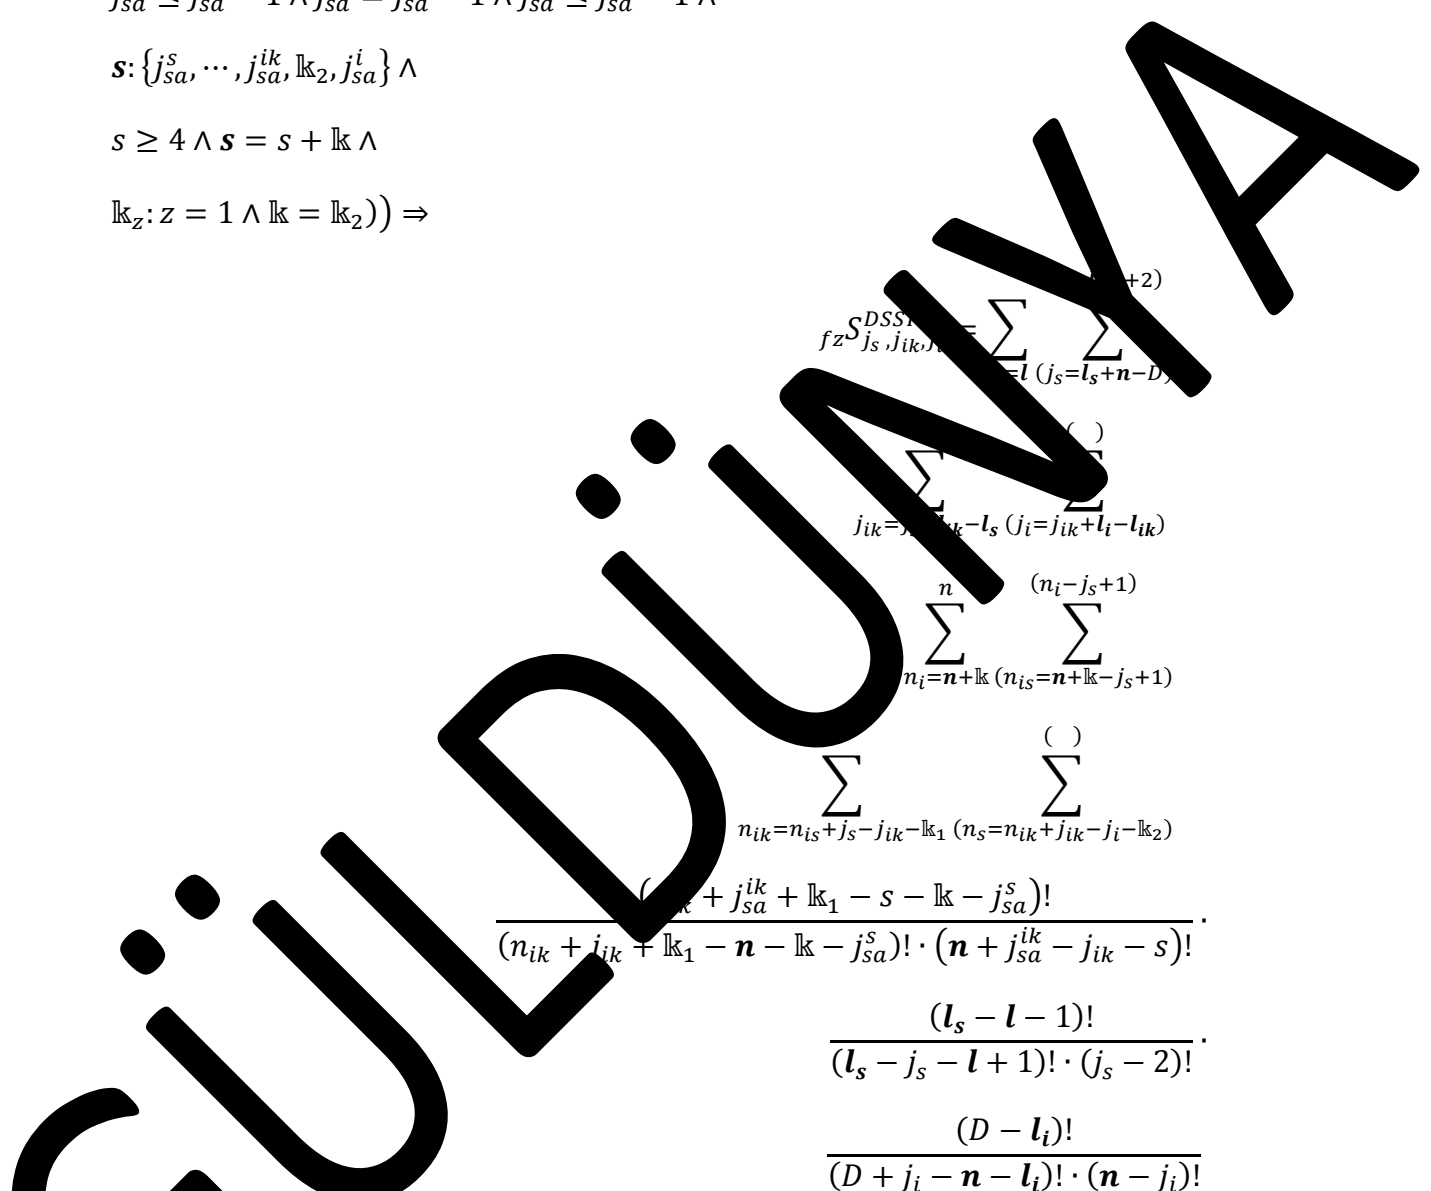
$j_{sa} \geq j_{sa}$ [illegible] $1 \wedge j_{sa} = j_{sa}$ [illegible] $1 \wedge j_{sa} \geq j_{sa}$ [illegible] $1 \wedge$

$\boldsymbol{s}: \{j_{sa}^{s}, \cdots, j_{sa}^{ik}, \mathbb{k}_2, j_{sa}^{i}\} \wedge$

$s \geq 4 \wedge \boldsymbol{s} = s + \mathbb{k} \wedge$

$\mathbb{k}_z: z = 1 \wedge \mathbb{k} = \mathbb{k}_2)\big) \Rightarrow$

$_{fz}S^{DSS}_{j_s,j_{ik},j}$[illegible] $= \sum_{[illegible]=\boldsymbol{l}} \sum_{(j_s=\boldsymbol{l_s}+\boldsymbol{n}-D)}^{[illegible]+2)}$

$\sum_{j_{ik}=j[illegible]_{ik}-\boldsymbol{l_s}} \sum_{(j_i=j_{ik}+\boldsymbol{l_i}-\boldsymbol{l_{ik}})}^{(\ )}$

$\sum_{n_i=\boldsymbol{n}+\mathbb{k}}^{n} \sum_{(n_{is}=\boldsymbol{n}+\mathbb{k}-j_s+1)}^{(n_i-j_s+1)}$

$\sum_{n_{ik}=n_{is}+j_s-j_{ik}-\mathbb{k}_1} \sum_{(n_s=n_{ik}+j_{ik}-j_i-\mathbb{k}_2)}^{(\ )}$

$\frac{([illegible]_{ik} + j_{sa}^{ik} + \mathbb{k}_1 - s - \mathbb{k} - j_{sa}^{s})!}{(n_{ik} + j_{ik} + \mathbb{k}_1 - \boldsymbol{n} - \mathbb{k} - j_{sa}^{s})! \cdot (\boldsymbol{n} + j_{sa}^{ik} - j_{ik} - s)!} \cdot$

$\frac{(\boldsymbol{l_s} - \boldsymbol{l} - 1)!}{(\boldsymbol{l_s} - j_s - \boldsymbol{l} + 1)! \cdot (j_s - 2)!} \cdot$

$\frac{(D - \boldsymbol{l_i})!}{(D + j_i - \boldsymbol{n} - \boldsymbol{l_i})! \cdot (\boldsymbol{n} - j_i)!}$